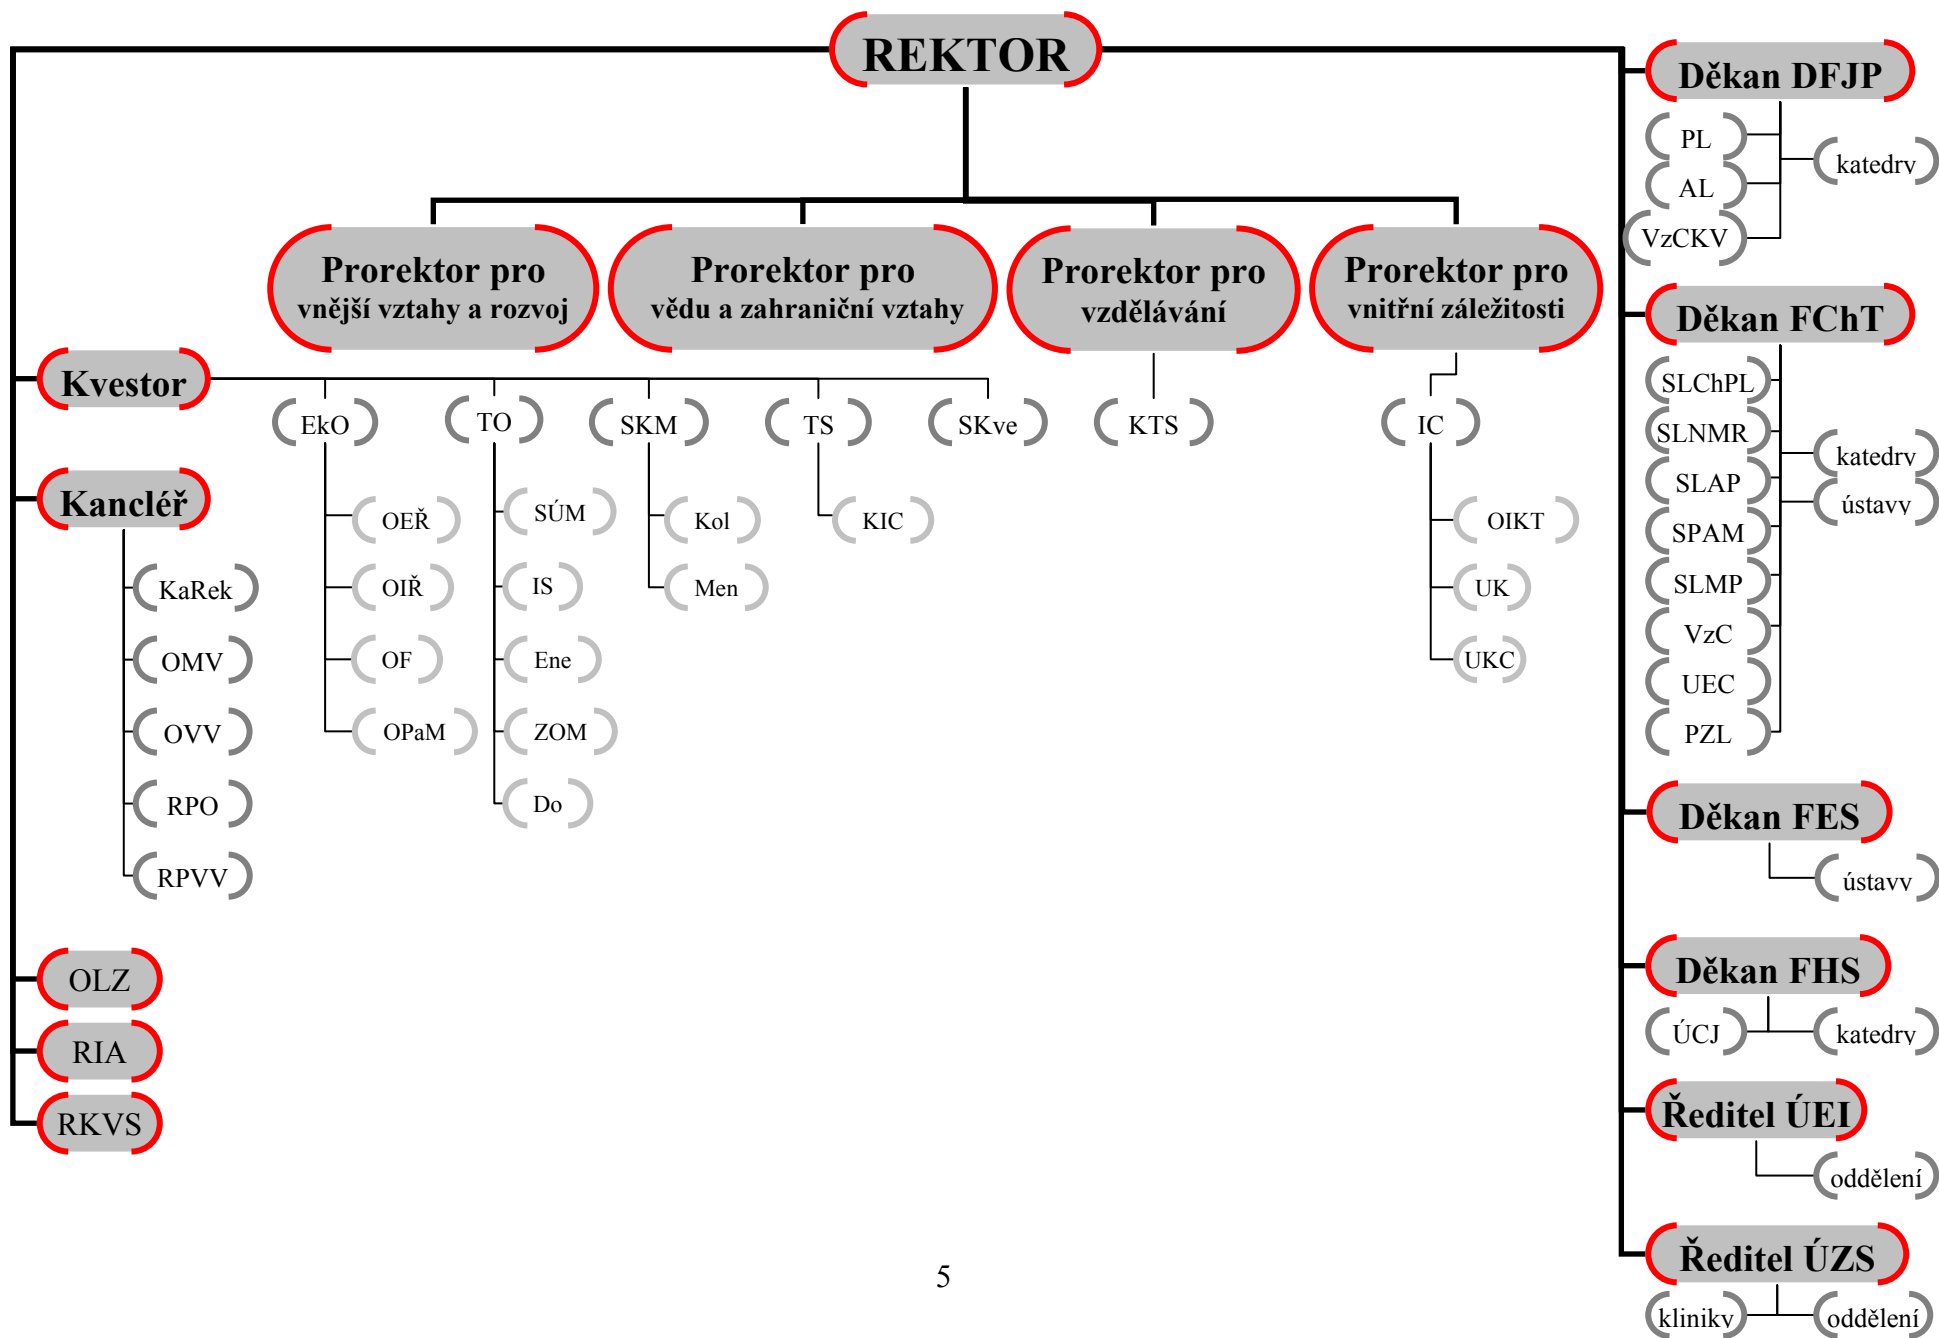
REKTOR

Prorektor pro vnější vztahy a rozvoj

Prorektor pro vědu a zahraniční vztahy

Prorektor pro vzdělávání

Prorektor pro vnitřní záležitosti

Kvestor

EkO
OEŘ
OIŘ
OF
OPaM

TO
SÚM
IS
Ene
ZOM
Do

SKM
Kol
Men

TS
KIC

SKve

KTS

IC
OIKT
UK
UKC

Kancléř
KaRek
OMV
OVV
RPO
RPVV

OLZ
RIA
RKVS

Děkan DFJP
PL
AL
VzCKV
katedry

Děkan FChT
SLChPL
SLNMR
SLAP
SPAM
SLMP
VzC
UEC
PZL
katedry
ústavy

Děkan FES
ústavy

Děkan FHS
ÚCJ
katedry

Ředitel ÚEI
oddělení

Ředitel ÚZS
kliniky
oddělení

5